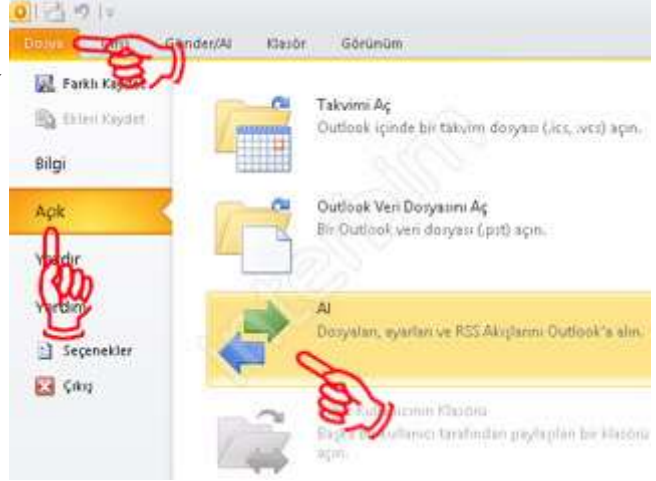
Dosya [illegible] Gönder/Al Klasör Görünüm

Farklı Kaydet
Ekleri Kaydet
Bilgi
Açık
Y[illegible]dır
Y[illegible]dım
Seçenekler
Çıkış

Takvimi Aç
Outlook içinde bir takvim dosyası (.ics, .vcs) açın.

Outlook Veri Dosyasını Aç
Bir Outlook veri dosyası (.pst) açın.

Al
Dosyaları, ayarları ve RSS Akışlarını Outlook'a alın.

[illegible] Kullanıcının Klasörü
Başka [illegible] kullanıcı tarafından paylaşılan bir klasörü açın.